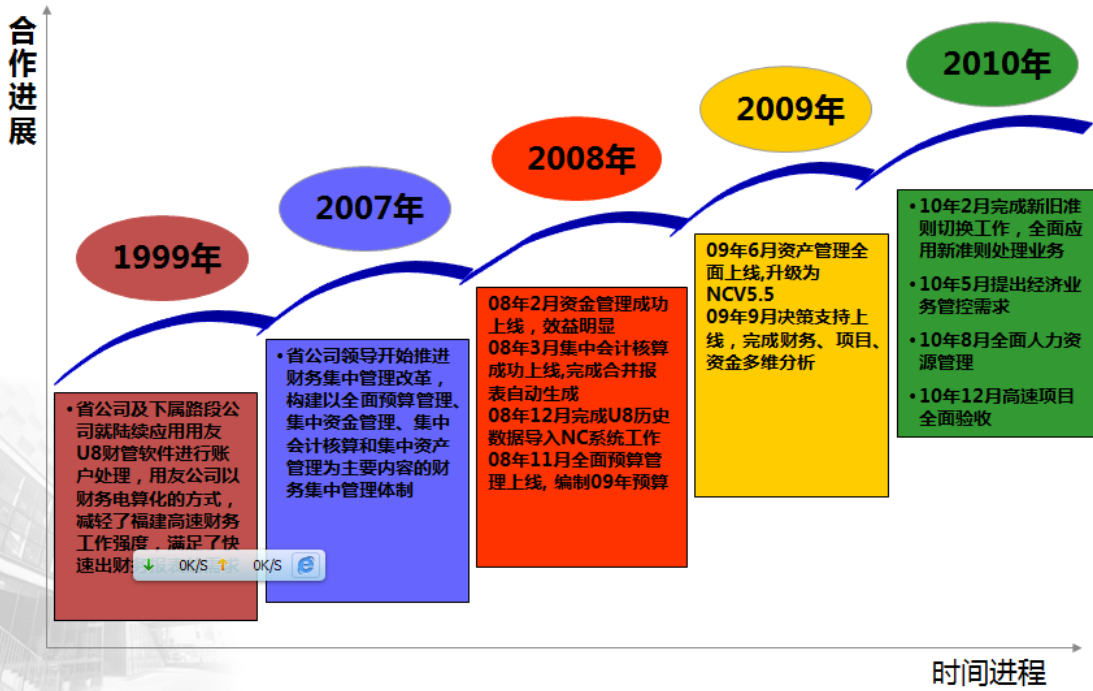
合作进展

1999年

• 省公司及下属路段公司就陆续应用用友U8财管软件进行账户处理，用友公司以财务电算化的方式，减轻了福建高速财务工作强度，满足了快速出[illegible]

0K/S 0K/S

2007年

• 省公司领导开始推进财务集中管理改革，构建以全面预算管理、集中资金管理、集中会计核算和集中资产管理为主要内容的财务集中管理体制

2008年

08年2月资金管理成功上线，效益明显
08年3月集中会计核算成功上线,完成合并报表自动生成
08年12月完成U8历史数据导入NC系统工作
08年11月全面预算管理上线, 编制09年预算

2009年

09年6月资产管理全面上线,升级为NCV5.5
09年9月决策支持上线，完成财务、项目、资金多维分析

2010年

• 10年2月完成新旧准则切换工作，全面应用新准则处理业务
• 10年5月提出经济业务管控需求
• 10年8月全面人力资源管理
• 10年12月高速项目全面验收

时间进程